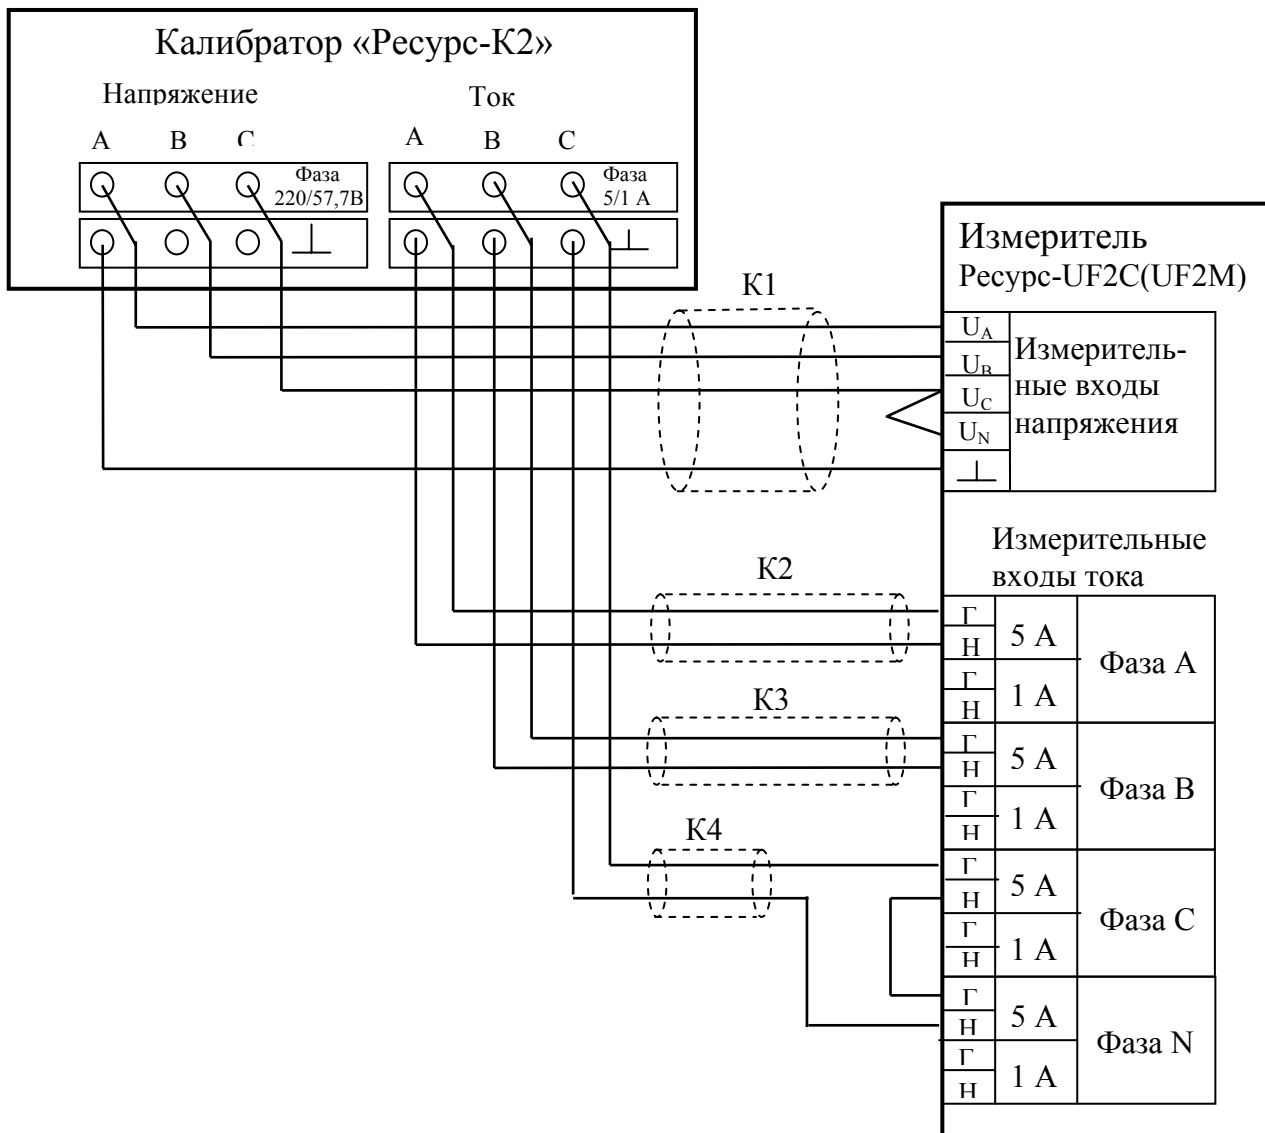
Калибратор «Ресурс-К2»

Напряжение

A B C

Фаза 220/57,7В

Ток

A B C

Фаза 5/1 А

Измеритель
Ресурс-UF2C(UF2M)

К1

$U_A$
$U_B$
$U_C$
$U_N$

Измерительные входы напряжения

Измерительные входы тока

К2

Г
Н
5 А
Г
Н
1 А
Фаза А

К3

Г
Н
5 А
Г
Н
1 А
Фаза В

К4

Г
Н
5 А
Г
Н
1 А
Фаза С

Г
Н
5 А
Г
Н
1 А
Фаза N